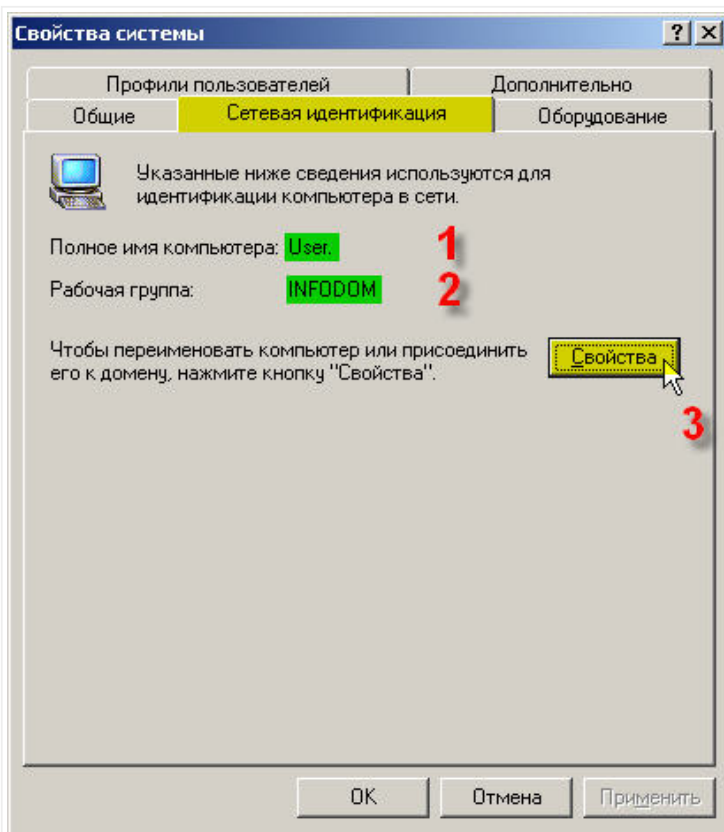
Свойства системы

?
X

Профили пользователей
Дополнительно
Общие
Сетевая идентификация
Оборудование

Указанные ниже сведения используются для идентификации компьютера в сети.

Полное имя компьютера: User.
1

Рабочая группа: INFODOM
2

Чтобы переименовать компьютер или присоединить его к домену, нажмите кнопку "Свойства".

Свойства

3

OK
Отмена
Применить